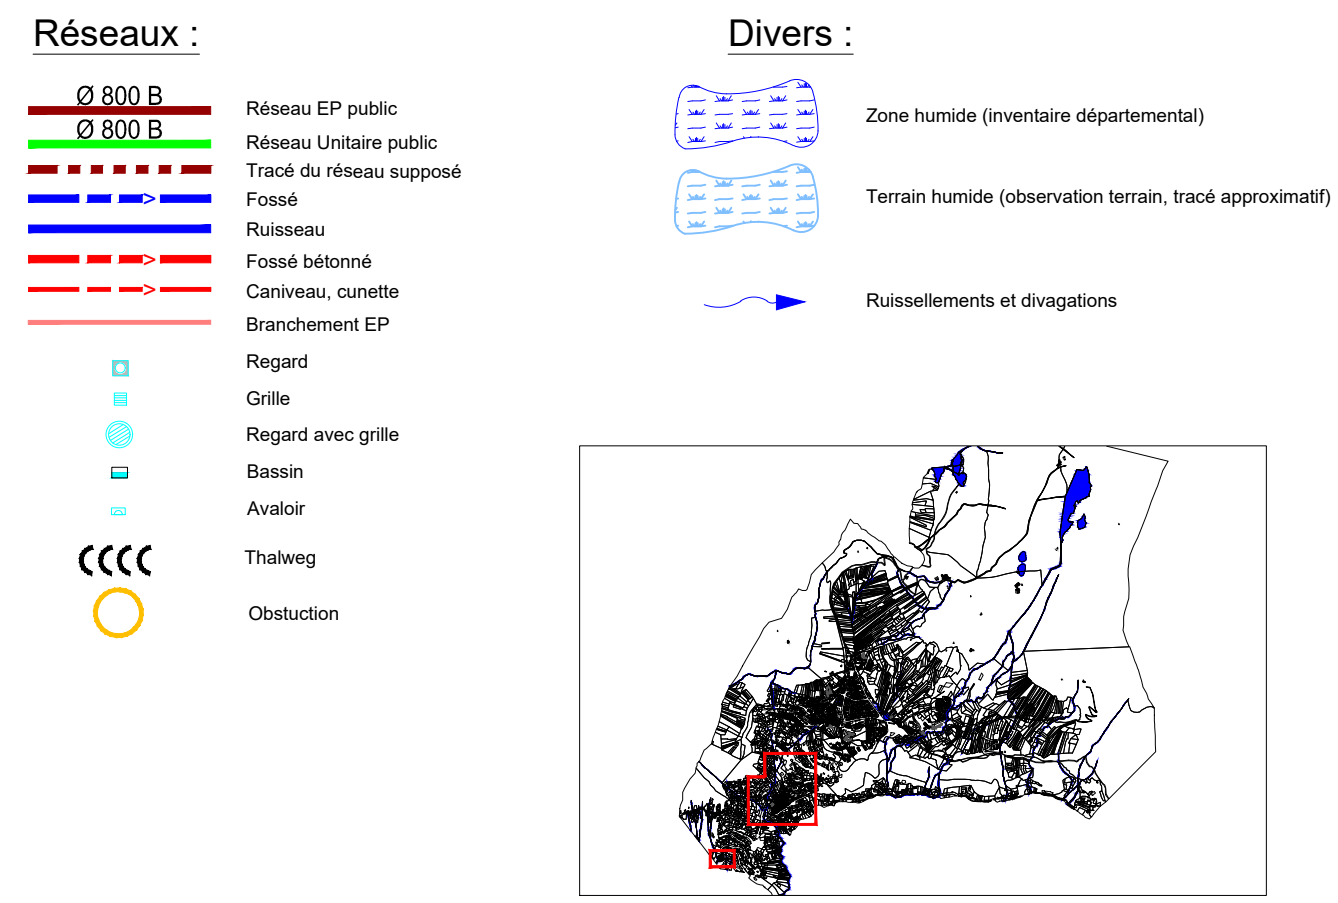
Réseaux :

Ø 800 B
Réseau EP public
Ø 800 B
Réseau Unitaire public
Tracé du réseau supposé
Fossé
Ruisseau
Fossé bétonné
Caniveau, cunette
Branchement EP
Regard
Grille
Regard avec grille
Bassin
Avaloir
Thalweg
Obstuction

Divers :

Zone humide (inventaire départemental)
Terrain humide (observation terrain, tracé approximatif)
Ruissellements et divagations